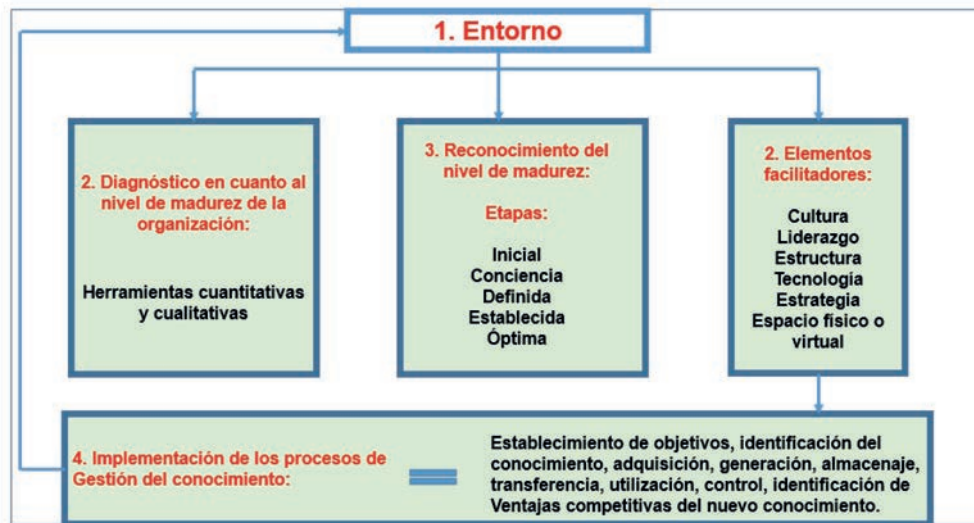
1. Entorno

2. Diagnóstico en cuanto al nivel de madurez de la organización:

Herramientas cuantitativas y cualitativas

3. Reconocimiento del nivel de madurez:

Etapas:

Inicial
Conciencia
Definida
Establecida
Óptima

2. Elementos facilitadores:

Cultura
Liderazgo
Estructura
Tecnología
Estrategia
Espacio físico o virtual

4. Implementación de los procesos de Gestión del conocimiento:

Establecimiento de objetivos, identificación del conocimiento, adquisición, generación, almacenaje, transferencia, utilización, control, identificación de Ventajas competitivas del nuevo conocimiento.